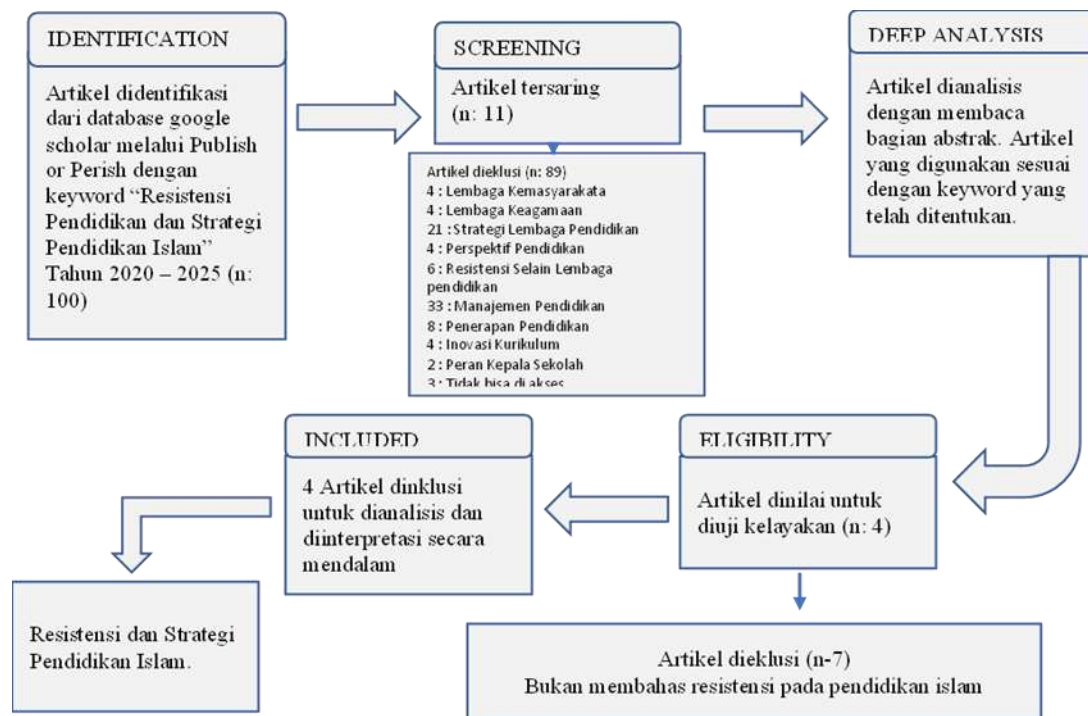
IDENTIFICATION

Artikel didentifikasi dari database google scholar melalui Publish or Perish dengan keyword "Resistensi Pendidikan dan Strategi Pendidikan Islam" Tahun 2020 – 2025 (n: 100)

SCREENING

Artikel tersaring (n: 11)

Artikel dieklusi (n: 89)
4 : Lembaga Kemasyarakata
4 : Lembaga Keagamaan
21 : Strategi Lembaga Pendidikan
4 : Perspektif Pendidikan
6 : Resistensi Selain Lembaga pendidikan
33 : Manajemen Pendidikan
8 : Penerapan Pendidikan
4 : Inovasi Kurikulum
2 : Peran Kepala Sekolah
3 : Tidak bisa di akses

DEEP ANALYSIS

Artikel dianalisis dengan membaca bagian abstrak. Artikel yang digunakan sesuai dengan keyword yang telah ditentukan.

INCLUDED

4 Artikel dinklusi untuk dianalisis dan diinterpretasi secara mendalam

ELIGIBILITY

Artikel dinilai untuk diuji kelayakan (n: 4)

Resistensi dan Strategi Pendidikan Islam.

Artikel dieklusi (n-7)
Bukan membahas resistensi pada pendidikan islam